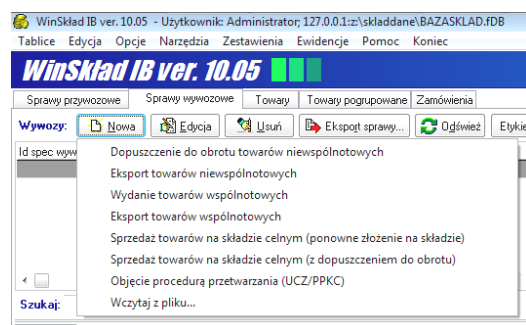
WinSkład IB ver. 10.05 - Użytkownik: Administrator; 127.0.0.1:z:\składdane\BAZASKLAD.fDB

Tablice Edycja Opcje Narzędzia Zestawienia Ewidencje Pomoc Koniec

WinSkład IB ver. 10.05

Sprawy przywozowe | Sprawy wywozowe | Towary | Towary pogrupowane | Zamówienia

Wywozy: Nowa | Edycja | Usuń | Eksport sprawy... | Odśwież | Etyki

Id spec wyw

Dopuszczenie do obrotu towarów niewspólnotowych
Eksport towarów niewspólnotowych
Wydanie towarów wspólnotowych
Eksport towarów wspólnotowych
Sprzedaż towarów na składzie celnym (ponowne złożenie na składzie)
Sprzedaż towarów na składzie celnym (z dopuszczeniem do obrotu)
Objęcie procedurą przetwarzania (UCZ/PPKC)
Wczytaj z pliku...

Szukaj: